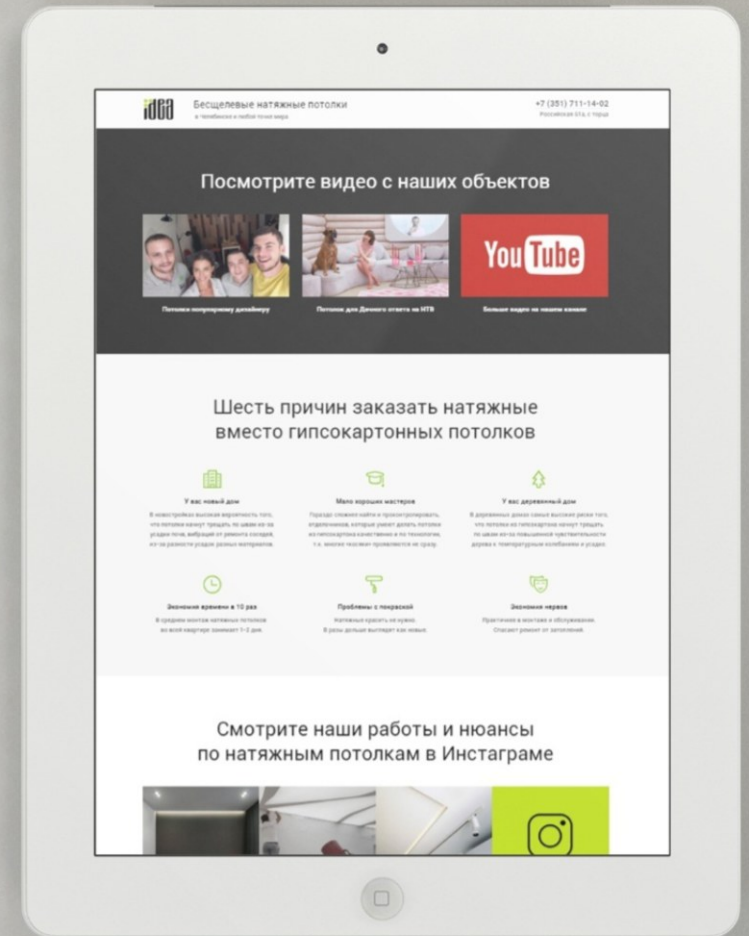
idea Бесщелевые натяжные потолки
в Челябинске и любой точке мира

+7 (351) 711-14-02
Российская 61а, с торца

Посмотрите видео с наших объектов

Потолки популярному дизайнеру

Потолок для Дачного ответа на НТВ

YouTube

Больше видео на нашем канале

Шесть причин заказать натяжные вместо гипсокартонных потолков

У вас новый дом

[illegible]

Мало хороших мастеров

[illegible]

У вас деревянный дом

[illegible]

Экономия времени в 10 раз

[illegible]

Проблемы с покраской

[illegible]

Экономия нервов

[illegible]

Смотрите наши работы и нюансы по натяжным потолкам в Инстаграме